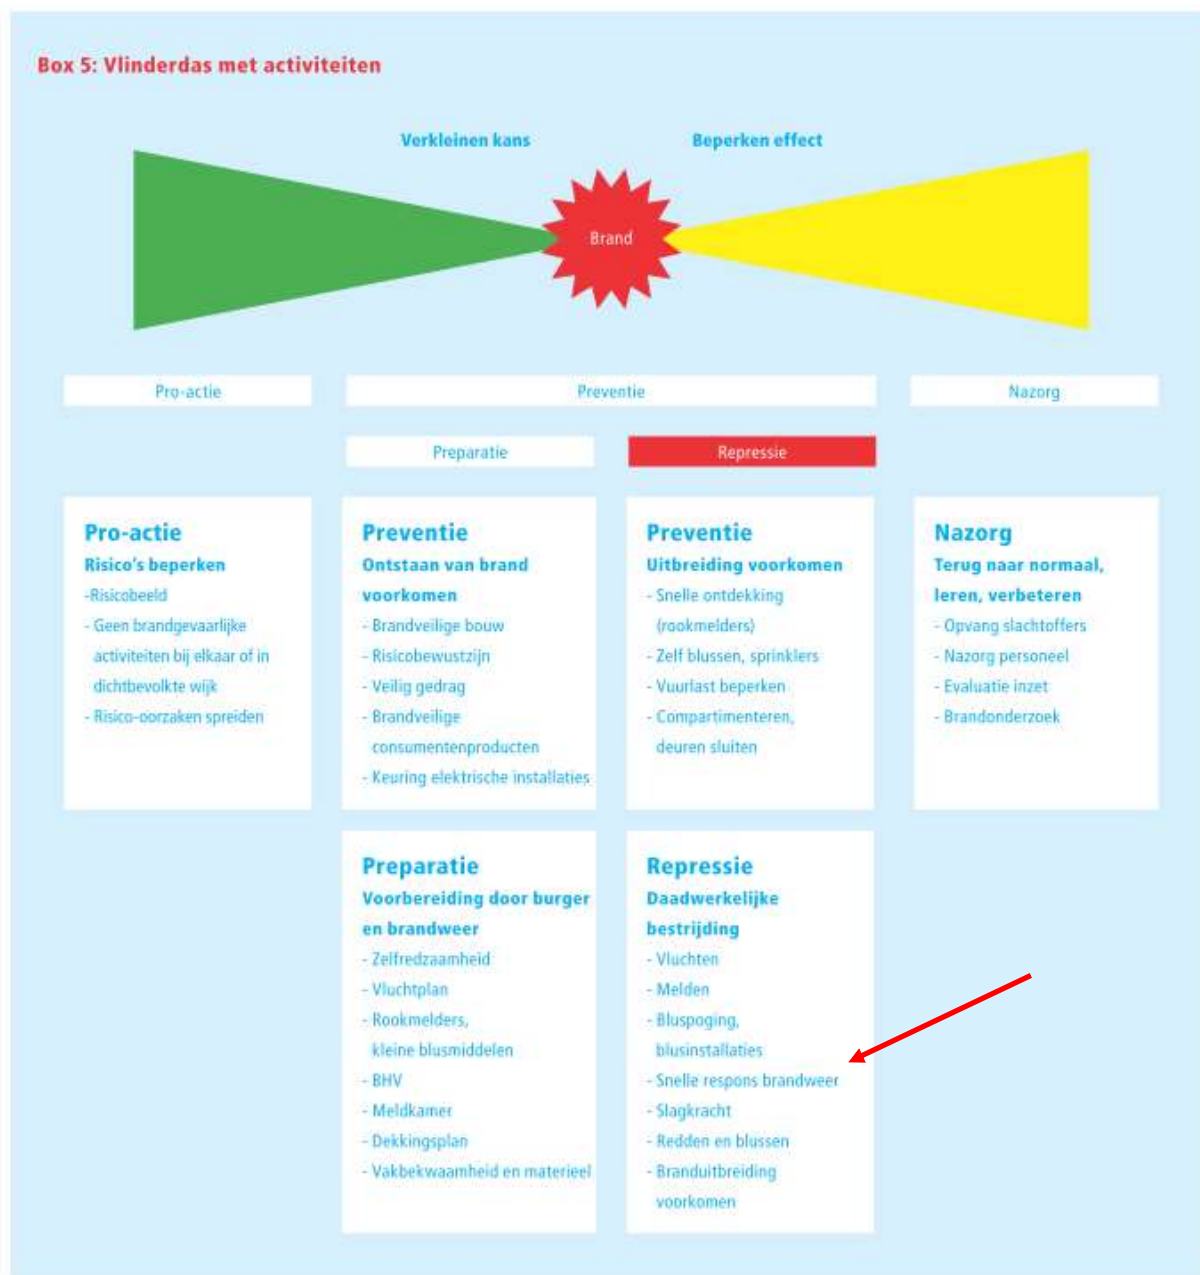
Box 5: Vlinderdas met activiteiten

Verkleinen kans

Beperken effect

Brand

Pro-actie

Preventie

Nazorg

Preparatie

Repressie

Pro-actie
Risico's beperken
-Risicobeeld
- Geen brandgevaarlijke activiteiten bij elkaar of in dichtbevolkte wijk
- Risico-oorzaken spreiden

Preventie
Ontstaan van brand voorkomen
- Brandveilige bouw
- Risicobewustzijn
- Veilig gedrag
- Brandveilige consumentenproducten
- Keuring elektrische installaties

Preventie
Uitbreiding voorkomen
- Snelle ontdekking (rookmelders)
- Zelf blussen, sprinklers
- Vuurlast beperken
- Compartimenteren, deuren sluiten

Nazorg
Terug naar normaal, leren, verbeteren
- Opvang slachtoffers
- Nazorg personeel
- Evaluatie inzet
- Brandonderzoek

Preparatie
Voorbereiding door burger en brandweer
- Zelfredzaamheid
- Vluchtplan
- Rookmelders, kleine blusmiddelen
- BHV
- Meldkamer
- Dekkingsplan
- Vakbekwaamheid en materieel

Repressie
Daadwerkelijke bestrijding
- Vluchten
- Melden
- Bluspoging, blusinstallaties
- Snelle respons brandweer
- Slagkracht
- Redden en blussen
- Branduitbreiding voorkomen